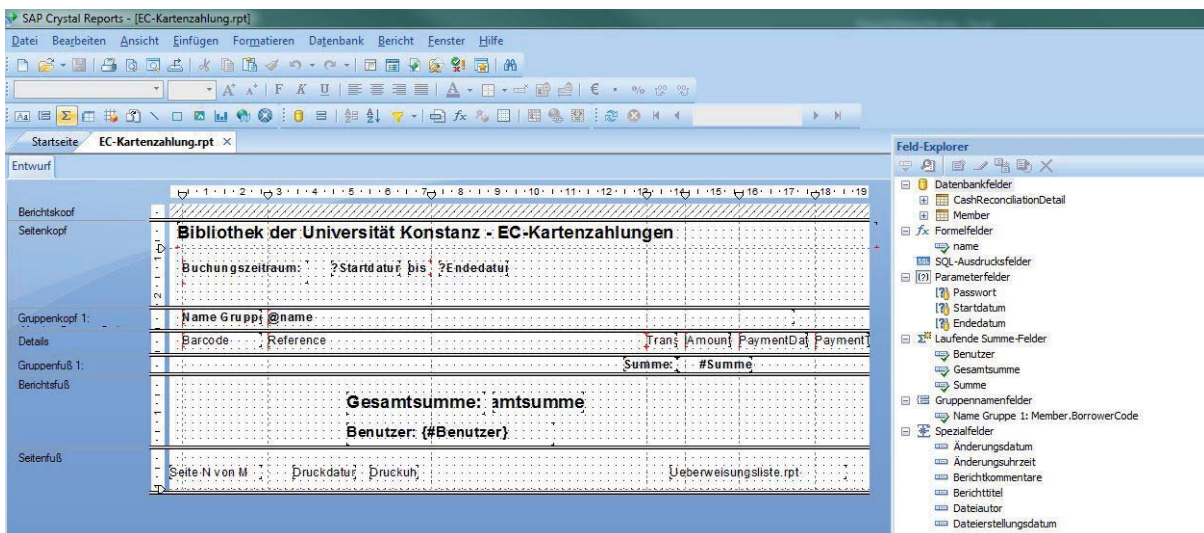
SAP Crystal Reports - [EC-Kartenzahlung.rpt]

Datei Bearbeiten Ansicht Einfügen Formatieren Datenbank Bericht Fenster Hilfe

Startseite EC-Kartenzahlung.rpt ×

Entwurf

1 2 3 4 5 6 7 8 9 10 11 12 13 14 15 16 17 18 19

Berichtskoof
Seitenkopf
Bibliothek der Universität Konstanz - EC-Kartenzahlungen
Buchungszeitraum: ?Startdatur bis ?Endedatur

Gruppenkopf 1:
Name Grupp @name

Details
Barcode Reference Trans Amount PaymentDat PaymentT

Gruppenfuß 1:
Summe: #Summe

Berichtsfuß
Gesamtsumme: amtsumme
Benutzer: {#Benutzer}

Seitenfuß
Seite N von M Druckdatur Druckuh Ueberweisungsliste.rpt

Feld-Explorer
Datenbankfelder
CashReconciliationDetail
Member
Formelfelder
name
SQL-Ausdrucksfelder
Parameterfelder
Passwort
Startdatum
Endedatum
Laufende Summe-Felder
Benutzer
Gesamtsumme
Summe
Gruppennamenfelder
Name Gruppe 1: Member.BorrowerCode
Spezialfelder
Änderungsdatum
Änderungsuhrzeit
Berichtkommentare
Berichttitel
Dateiautor
Dateierstellungsdatum